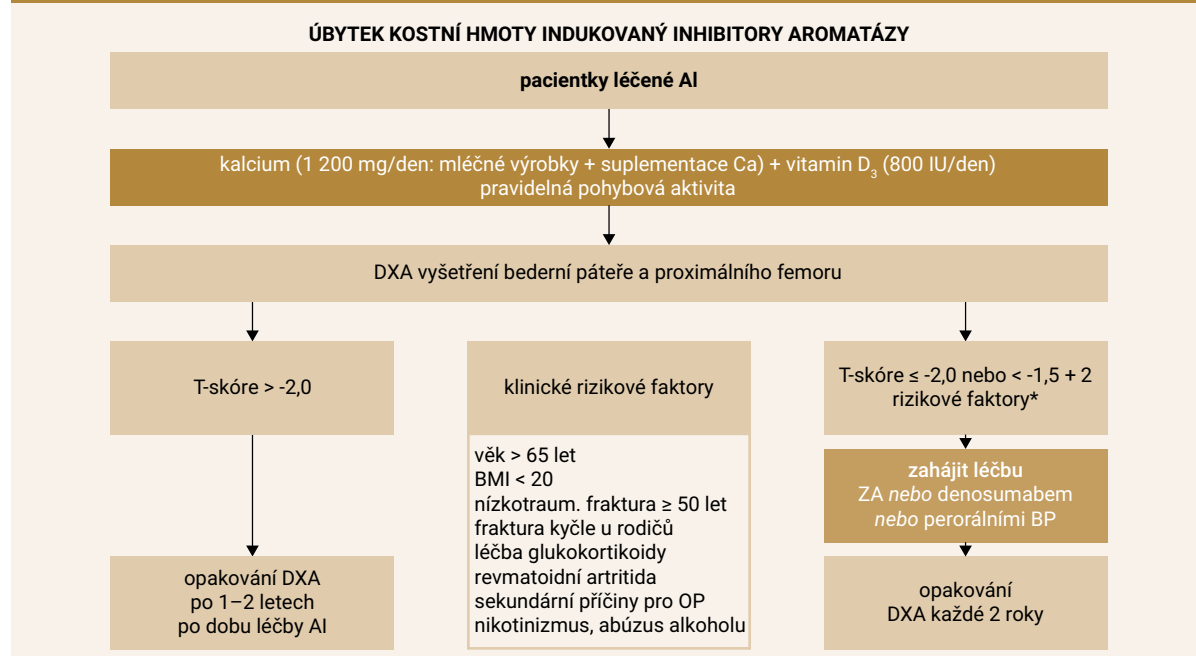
ÚBYTEK KOSTNÍ HMOTY INDUKOVANÝ INHIBITORY AROMATÁZY

pacientky léčené AI

kalcium (1 200 mg/den: mléčné výrobky + suplementace Ca) + vitamin $D_3$ (800 IU/den)
pravidelná pohybová aktivita

DXA vyšetření bederní páteře a proximálního femoru

T-skóre > -2,0

opakování DXA po 1–2 letech po dobu léčby AI

klinické rizikové faktory

věk > 65 let
BMI < 20
nízkotraum. fraktura ≥ 50 let
fraktura kyčle u rodičů
léčba glukokortikoidy
revmatoidní artritida
sekundární příčiny pro OP
nikotinizmus, abúzus alkoholu

T-skóre ≤ -2,0 nebo < -1,5 + 2 rizikové faktory*

zahájit léčbu
ZA nebo denosumabem nebo perorálními BP

opakování DXA každé 2 roky